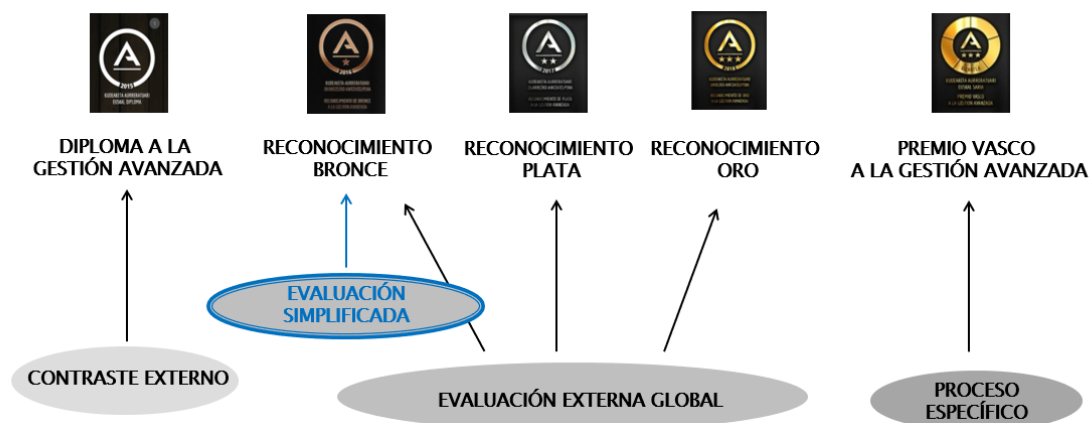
DIPLOMA A LA GESTIÓN AVANZADA

RECONOCIMIENTO BRONCE

RECONOCIMIENTO PLATA

RECONOCIMIENTO ORO

PREMIO VASCO A LA GESTIÓN AVANZADA

EVALUACIÓN SIMPLIFICADA

CONTRASTE EXTERNO

EVALUACIÓN EXTERNA GLOBAL

PROCESO ESPECÍFICO